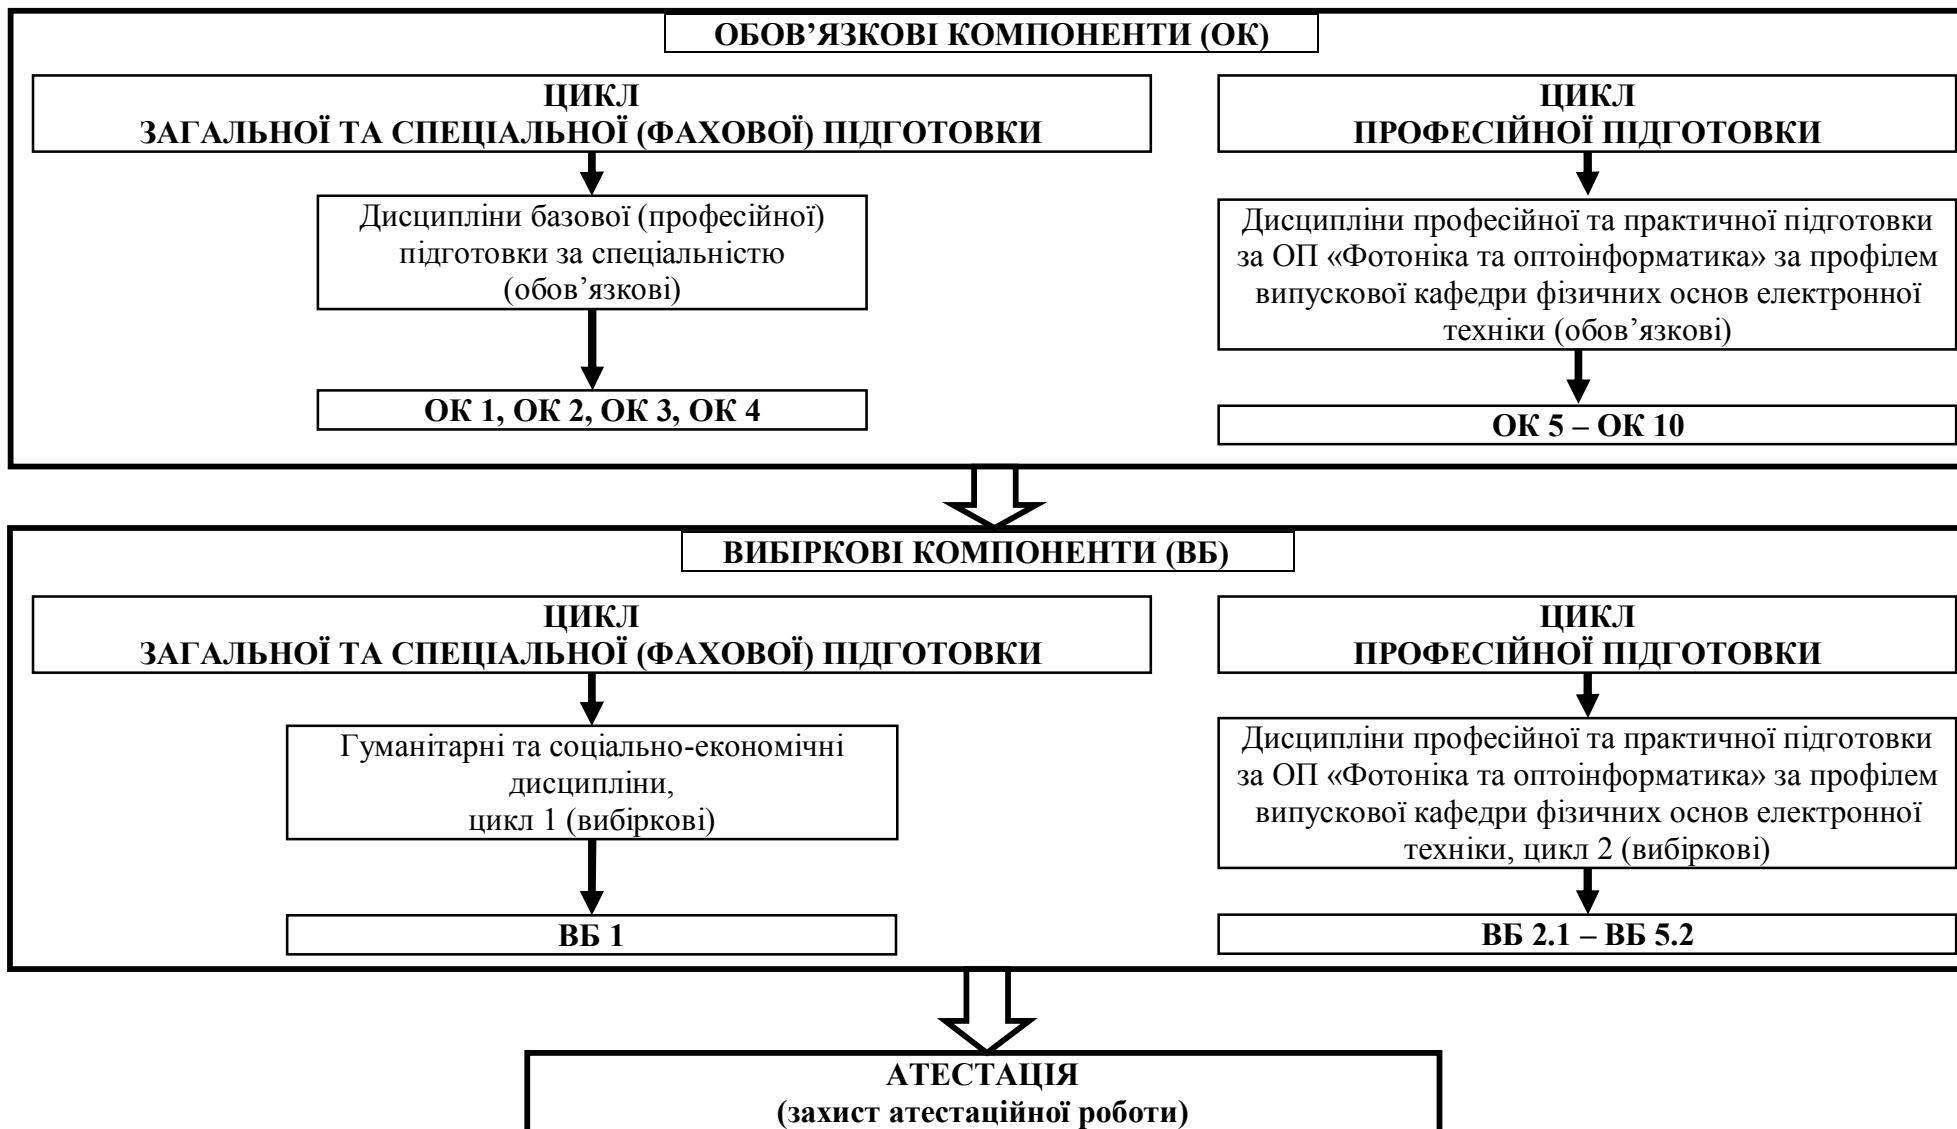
ОБОВ'ЯЗКОВІ КОМПОНЕНТИ (ОК)

ЦИКЛ
ЗАГАЛЬНОЇ ТА СПЕЦІАЛЬНОЇ (ФАХОВОЇ) ПІДГОТОВКИ

Дисципліни базової (професійної) підготовки за спеціальністю (обов'язкові)

ОК 1, ОК 2, ОК 3, ОК 4

ЦИКЛ
ПРОФЕСІЙНОЇ ПІДГОТОВКИ

Дисципліни професійної та практичної підготовки за ОП «Фотоніка та оптоінформатика» за профілем випускової кафедри фізичних основ електронної техніки (обов'язкові)

ОК 5 – ОК 10

ВИБІРКОВІ КОМПОНЕНТИ (ВБ)

ЦИКЛ
ЗАГАЛЬНОЇ ТА СПЕЦІАЛЬНОЇ (ФАХОВОЇ) ПІДГОТОВКИ

Гуманітарні та соціально-економічні дисципліни, цикл 1 (вибіркові)

ВБ 1

ЦИКЛ
ПРОФЕСІЙНОЇ ПІДГОТОВКИ

Дисципліни професійної та практичної підготовки за ОП «Фотоніка та оптоінформатика» за профілем випускової кафедри фізичних основ електронної техніки, цикл 2 (вибіркові)

ВБ 2.1 – ВБ 5.2

АТЕСТАЦІЯ
(захист атестаційної роботи)